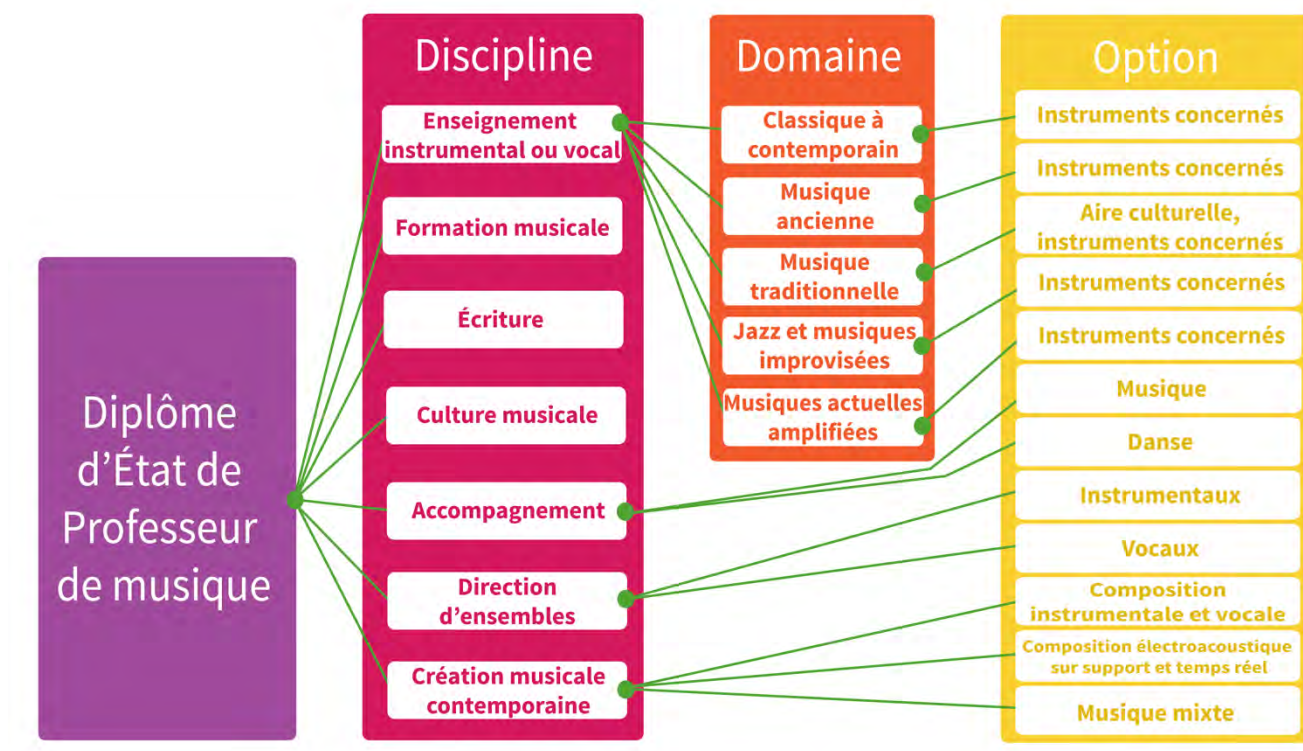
Diplôme d'État de Professeur de musique

Discipline

Enseignement instrumental ou vocal

Formation musicale

Écriture

Culture musicale

Accompagnement

Direction d'ensembles

Création musicale contemporaine

Domaine

Classique à contemporain

Musique ancienne

Musique traditionnelle

Jazz et musiques improvisées

Musiques actuelles amplifiées

Option

Instruments concernés

Instruments concernés

Aire culturelle, instruments concernés

Instruments concernés

Instruments concernés

Musique

Danse

Instrumentaux

Vocaux

Composition instrumentale et vocale

Composition électroacoustique sur support et temps réel

Musique mixte